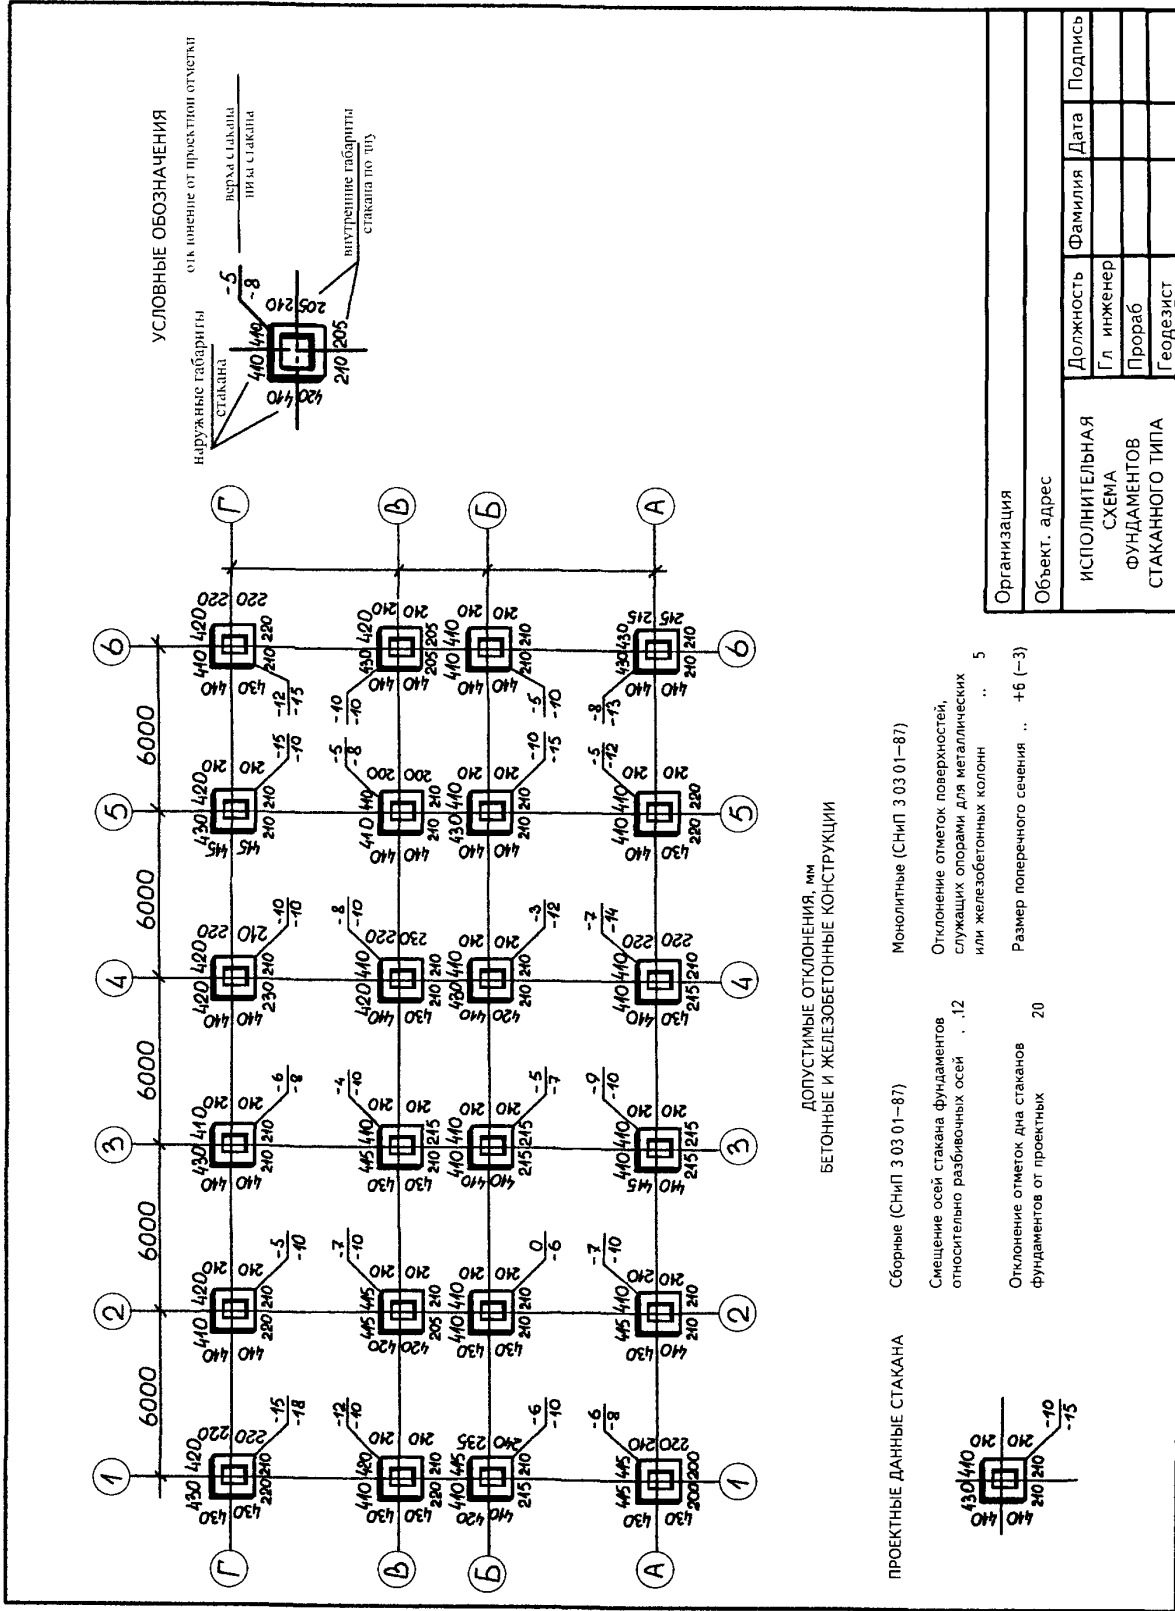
УСЛОВНЫЕ ОБОЗНАЧЕНИЯ

отклонение от проектной отметки

верха стакана
низа стакана

наружные габариты стакана

внутренние габариты стакана по низу

$\frac{-5}{-8}$

420 410 410 205 210 210 205

Г В Б А

1 2 3 4 5 6

6000 6000 6000 6000 6000

ДОПУСТИМЫЕ ОТКЛОНЕНИЯ, мм
БЕТОННЫЕ И ЖЕЛЕЗОБЕТОННЫЕ КОНСТРУКЦИИ

ПРОЕКТНЫЕ ДАННЫЕ СТАКАНА

Сборные (СНиП 3 03 01–87)

Смещение осей стакана фундаментов относительно разбивочных осей . . 12

Отклонение отметок дна стаканов фундаментов от проектных 20

Монолитные (СНиП 3 03 01–87)

Отклонение отметок поверхностей, служащих опорами для металлических или железобетонных колонн . . 5

Размер поперечного сечения . . +6 (−3)

430 410 440 440 210 210 210 210 $\frac{-10}{-15}$

Организация

Объект. адрес

ИСПОЛНИТЕЛЬНАЯ СХЕМА ФУНДАМЕНТОВ СТАКАННОГО ТИПА

| Должность | Фамилия | Дата | Подпись |
|---|---|---|---|
| Гл инженер | | | |
| Прораб | | | |
| Геодезист | | | |